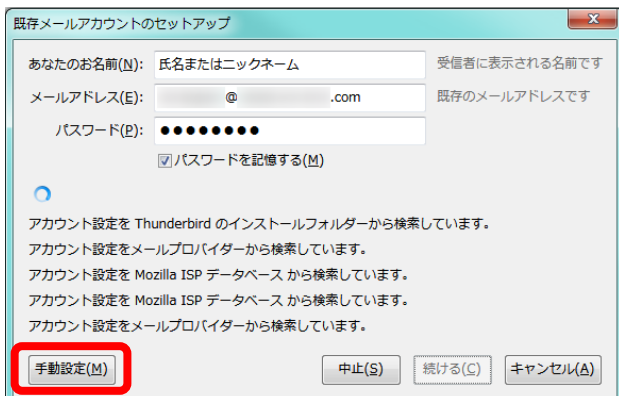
既存メールアカウントのセットアップ

あなたのお名前(N): 氏名またはニックネーム 受信者に表示される名前です

メールアドレス(E): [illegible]@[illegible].com 既存のメールアドレスです

パスワード(P): ●●●●●●●●

パスワードを記憶する(M)

アカウント設定を Thunderbird のインストールフォルダーから検索しています。

アカウント設定をメールプロバイダーから検索しています。

アカウント設定を Mozilla ISP データベース から検索しています。

アカウント設定を Mozilla ISP データベース から検索しています。

アカウント設定をメールプロバイダーから検索しています。

手動設定(M) 中止(S) 続ける(C) キャンセル(A)